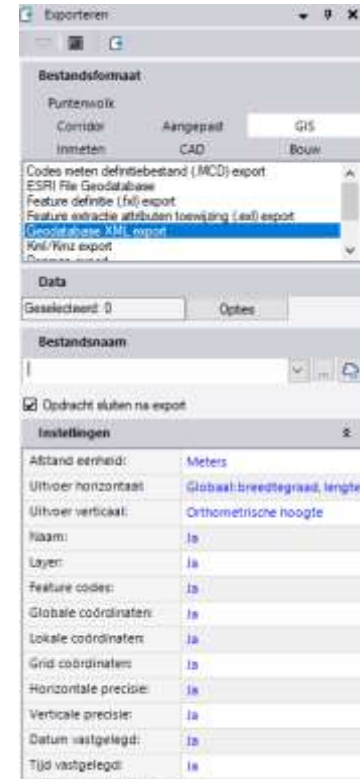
Exporteren

Bestandsformaat

Puntenwolk

Corridor Aangepast GIS

Inmeten CAD Bouw

Codes meten definitiebestand (.MCD) export
ESRI File Geodatabase
Feature definitie (.fxl) export
Feature extractie attributen toewijzing (.exl) export
Geodatabase XML export
Kml/Kmz export
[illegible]

Data

Geselecteerd: 0 Opties

Bestandsnaam

Opdracht sluiten na export

Instellingen

| | |
|---|---|
| Afstand eenheid: | Meters |
| Uitvoer horizontaal: | Globaal:breedtegraad, lengte |
| Uitvoer verticaal: | Orthometrische hoogte |
| Naam: | Ja |
| Layer: | Ja |
| Feature codes: | Ja |
| Globale coördinaten: | Ja |
| Lokale coördinaten: | Ja |
| Grid coördinaten: | Ja |
| Horizontale precisie: | Ja |
| Verticale precisie: | Ja |
| Datum vastgelegd: | Ja |
| Tijd vastgelegd: | Ja |